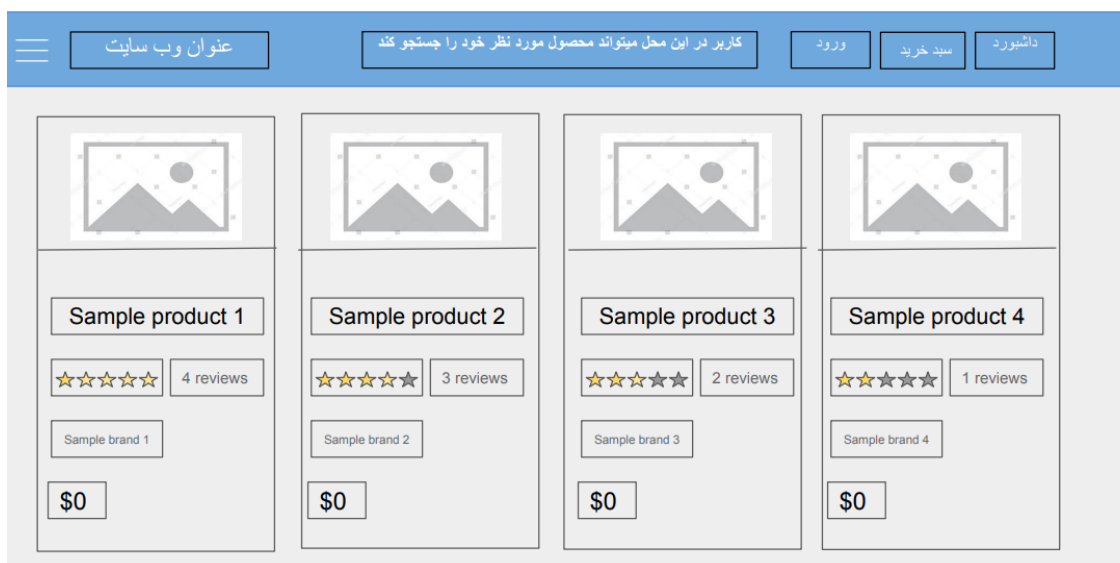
عنوان وب سایت

کاربر در این محل میتواند محصول مورد نظر خود را جستجو کند

ورود

سبد خرید

داشبورد

Sample product 1

4 reviews

Sample brand 1

$0

Sample product 2

3 reviews

Sample brand 2

$0

Sample product 3

2 reviews

Sample brand 3

$0

Sample product 4

1 reviews

Sample brand 4

$0